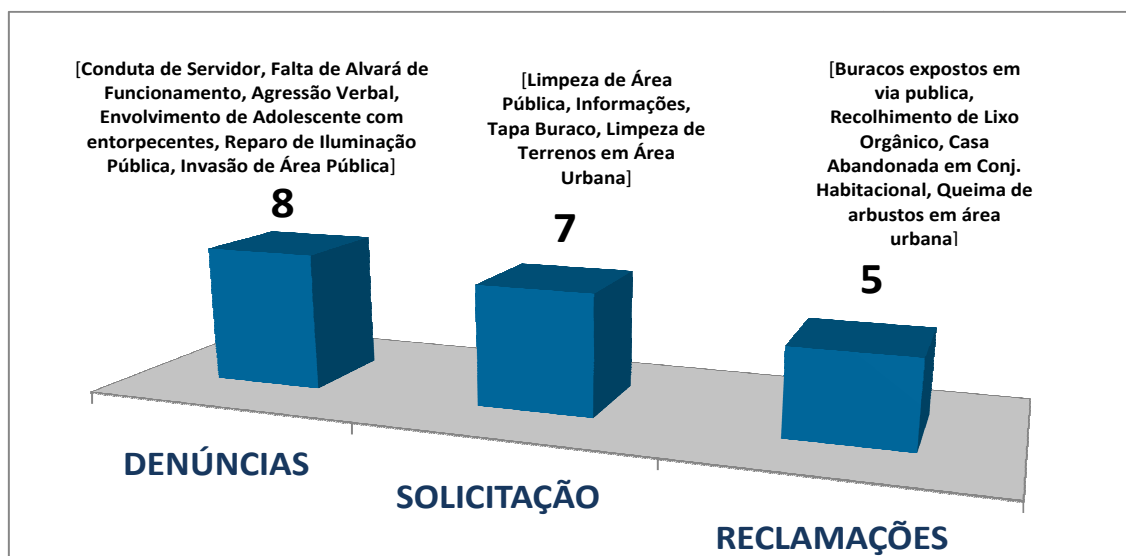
[Conduta de Servidor, Falta de Alvará de Funcionamento, Agressão Verbal, Envolvimento de Adolescente com entorpecentes, Reparo de Iluminação Pública, Invasão de Área Pública]

8

[Limpeza de Área Pública, Informações, Tapa Buraco, Limpeza de Terrenos em Área Urbana]

7

[Buracos expostos em via publica, Recolhimento de Lixo Orgânico, Casa Abandonada em Conj. Habitacional, Queima de arbustos em área urbana]

5

DENÚNCIAS

SOLICITAÇÃO

RECLAMAÇÕES